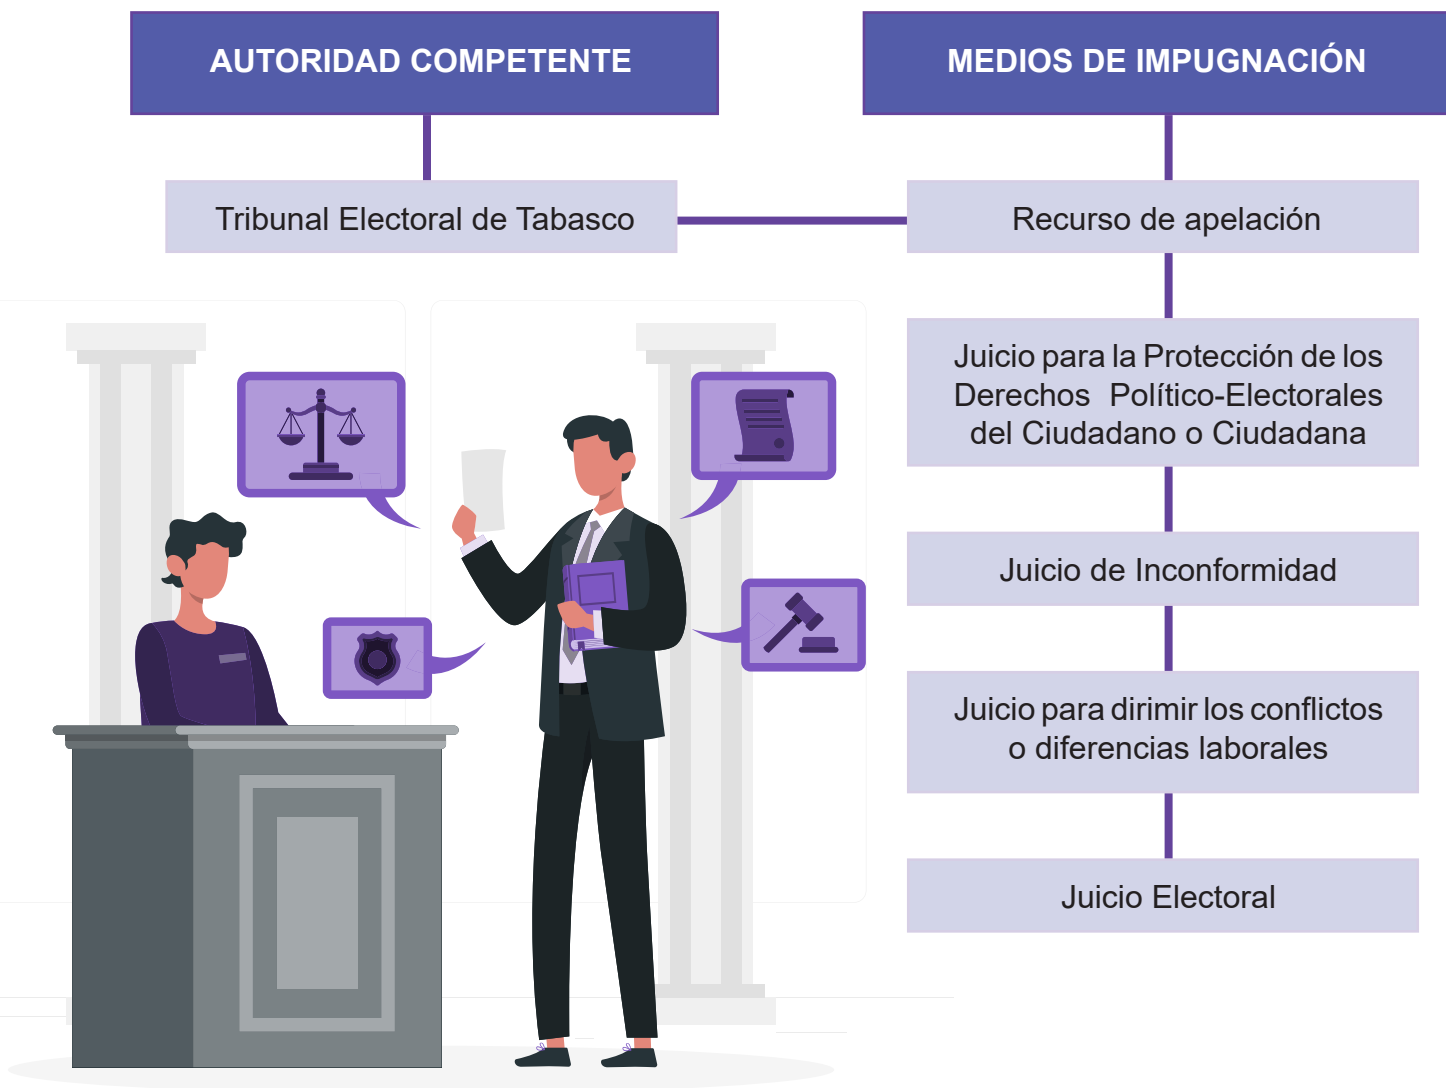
AUTORIDAD COMPETENTE

MEDIOS DE IMPUGNACIÓN

Tribunal Electoral de Tabasco

Recurso de apelación

Juicio para la Protección de los Derechos Político-Electorales del Ciudadano o Ciudadana

Juicio de Inconformidad

Juicio para dirimir los conflictos o diferencias laborales

Juicio Electoral